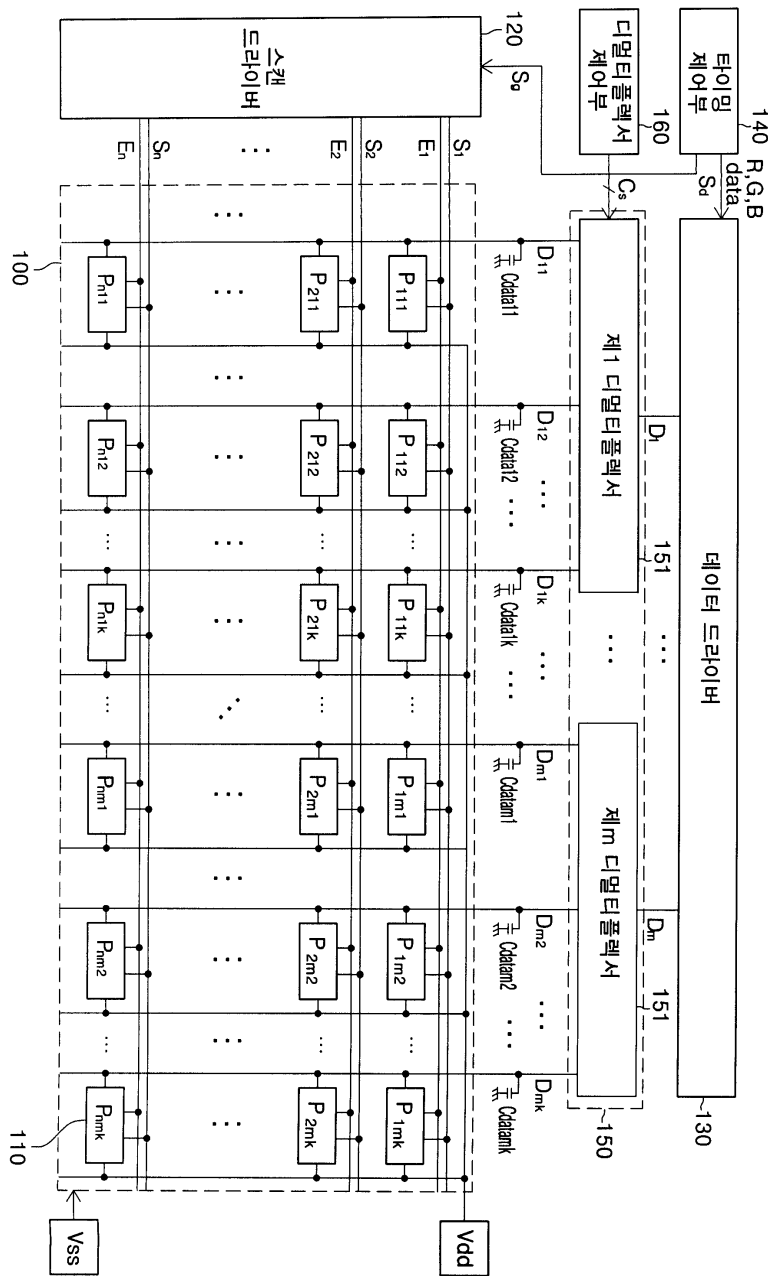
120
스캔 드라이버
디멀티플렉서 제어부
타이밍 제어부
160
140
R,G,B data
$S_g$
$S_d$
$C_s$
$E_n$ $S_n$ $E_2$ $S_2$ $E_1$ $S_1$
데이터 드라이버
130
제1 디멀티플렉서
151
제m 디멀티플렉서
151
150
$D_1$
$D_m$
$D_{11}$ $C_{data11}$
$D_{12}$ $C_{data12}$
$D_{1k}$ $C_{data1k}$
$D_{m1}$ $C_{datam1}$
$D_{m2}$ $C_{datam2}$
$D_{mk}$ $C_{datamk}$
$P_{111}$ $P_{112}$ $P_{11k}$ $P_{1m1}$ $P_{1m2}$ $P_{1mk}$
$P_{211}$ $P_{212}$ $P_{21k}$ $P_{2m1}$ $P_{2m2}$ $P_{2mk}$
$P_{n11}$ $P_{n12}$ $P_{n1k}$ $P_{nm1}$ $P_{nm2}$ $P_{nmk}$
100
110
Vdd
Vss